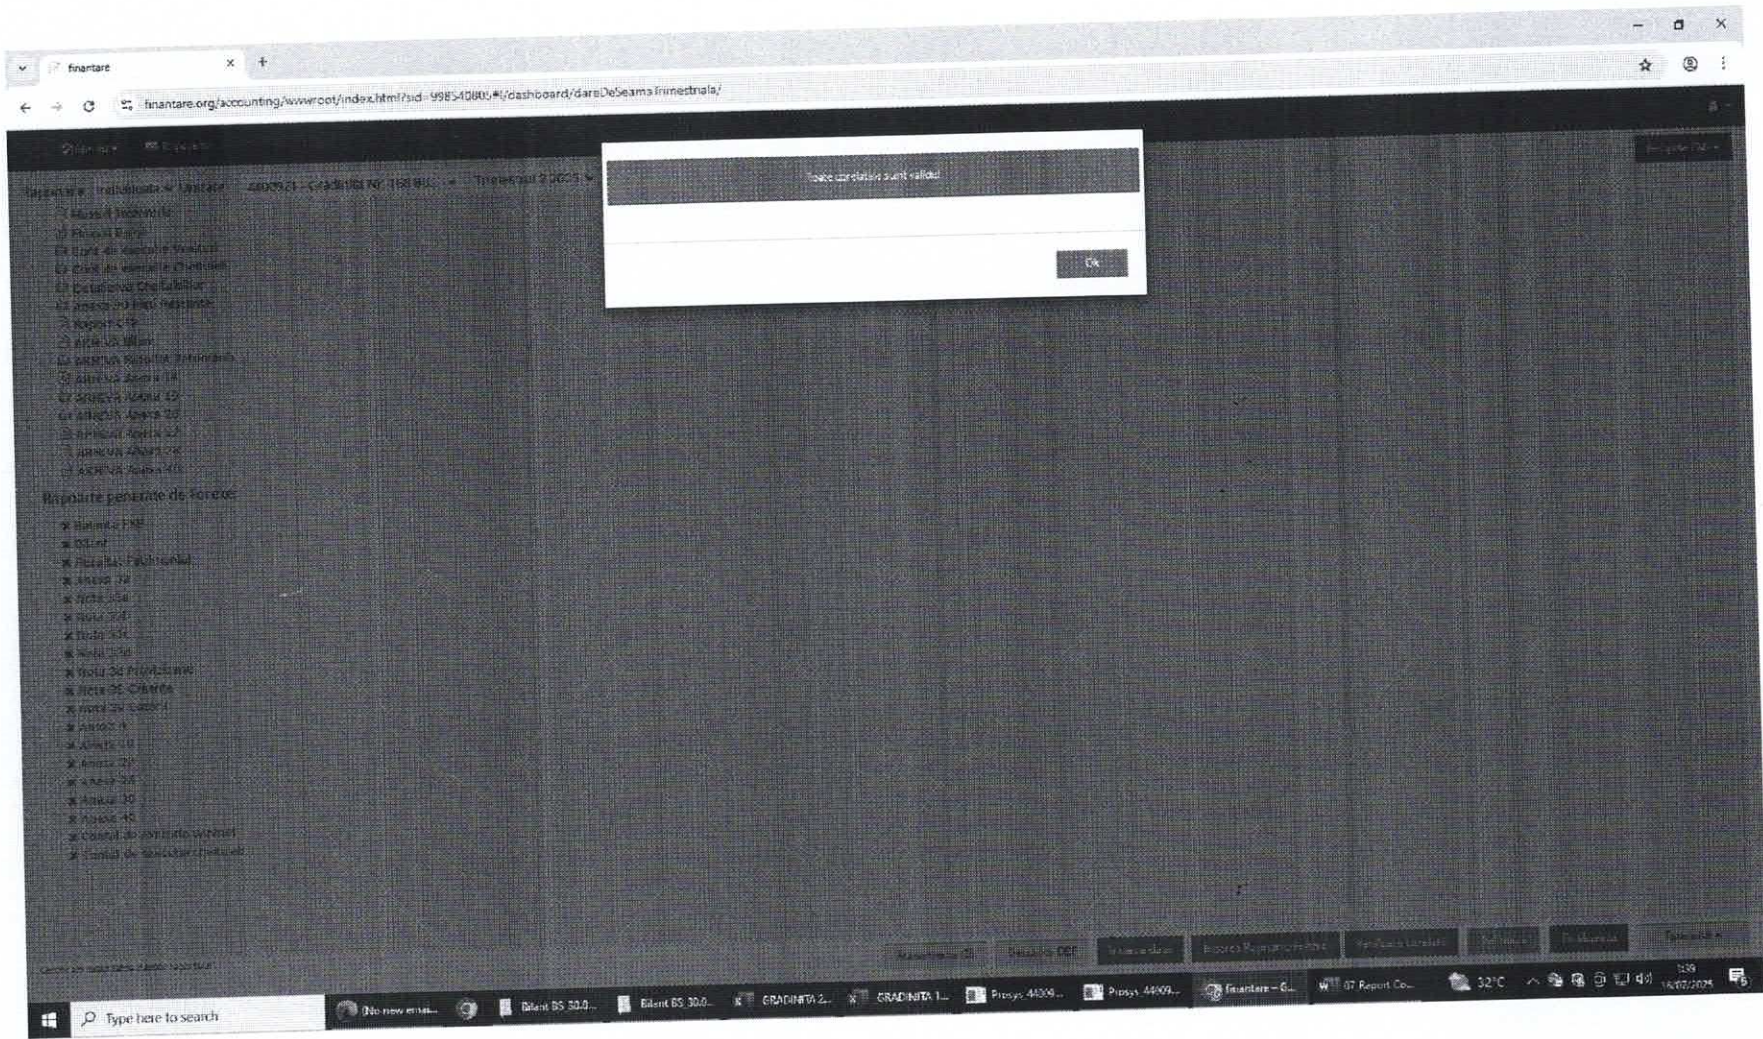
finantare

finantare.org/accounting/wwwroot/index.html?sid=99854080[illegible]#/dashboard/dareDeSeamaTrimestriala/

Toate corelatiile sunt valide!

Ok

Rapoarte generate de Forexe

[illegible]

Type here to search

No new emai...

Bilant BS 30.0...

Bilant BS 30.0...

GRADINITA 2...

GRADINITA 1...

Prosys_44009...

Prosys_44009...

finantare – G...

07 Report Co...

32°C